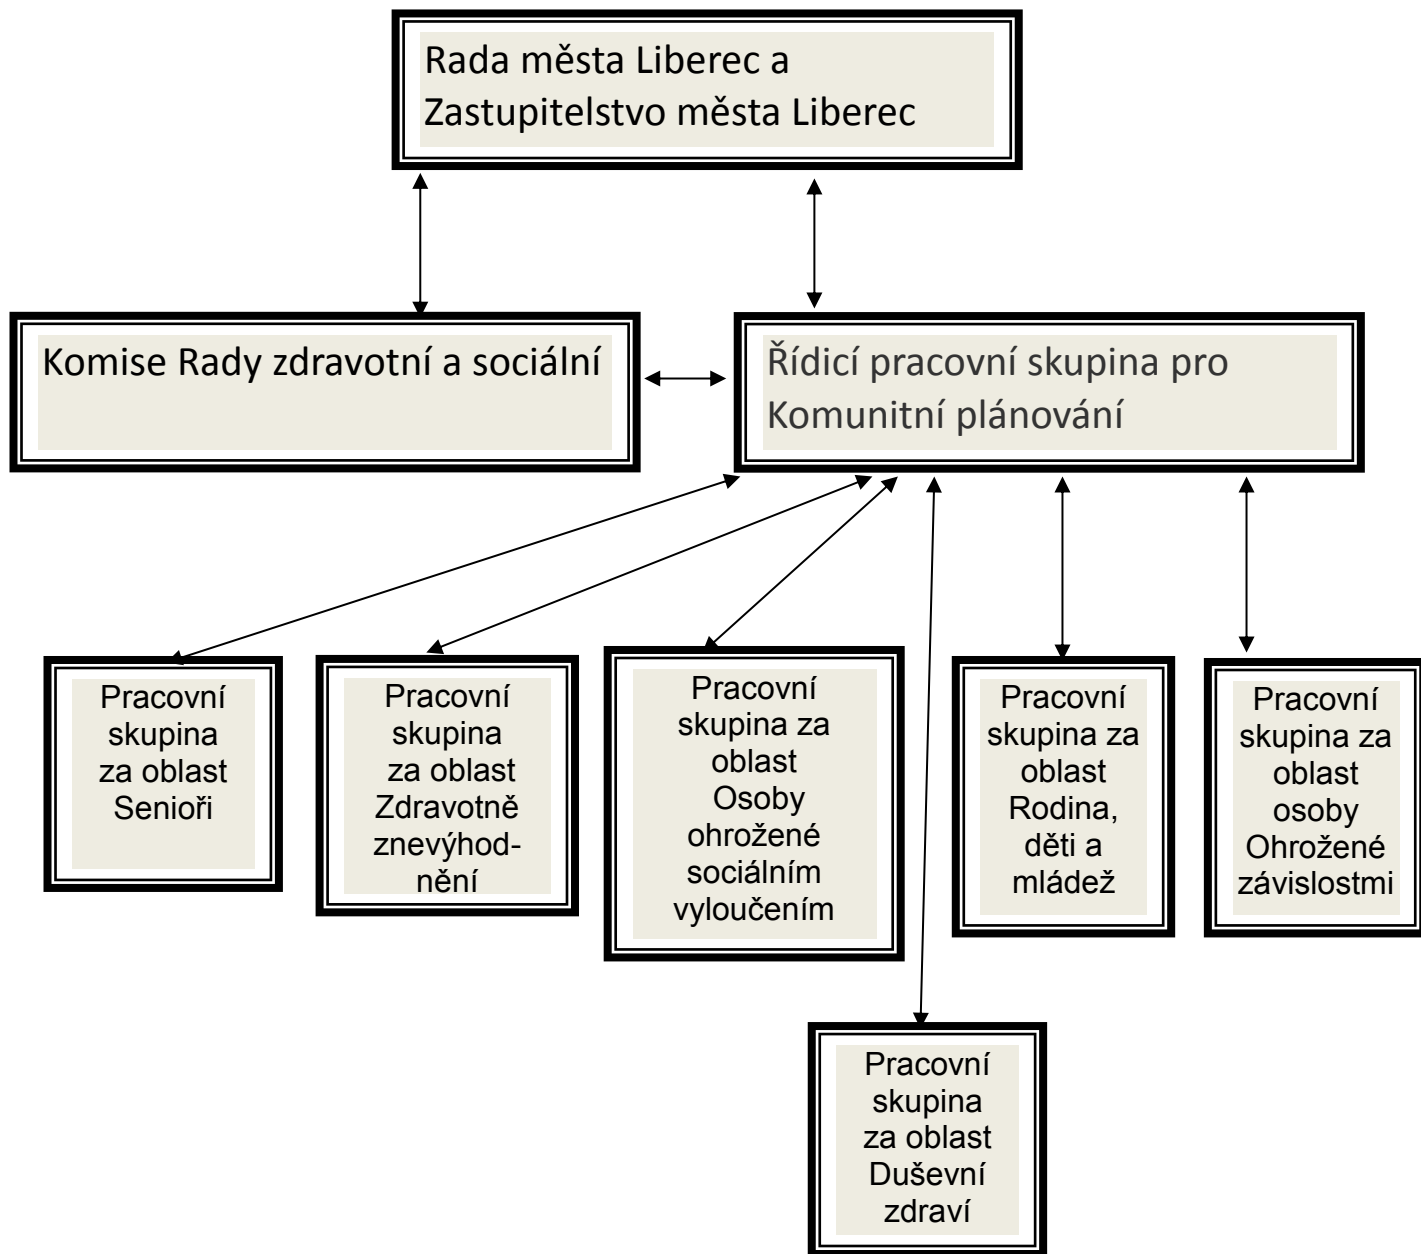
Rada města Liberec a Zastupitelstvo města Liberec

Komise Rady zdravotní a sociální

Řídicí pracovní skupina pro Komunitní plánování

Pracovní skupina za oblast Senioři

Pracovní skupina za oblast Zdravotně znevýhodnění

Pracovní skupina za oblast Osoby ohrožené sociálním vyloučením

Pracovní skupina za oblast Rodina, děti a mládež

Pracovní skupina za oblast osoby Ohrožené závislostmi

Pracovní skupina za oblast Duševní zdraví